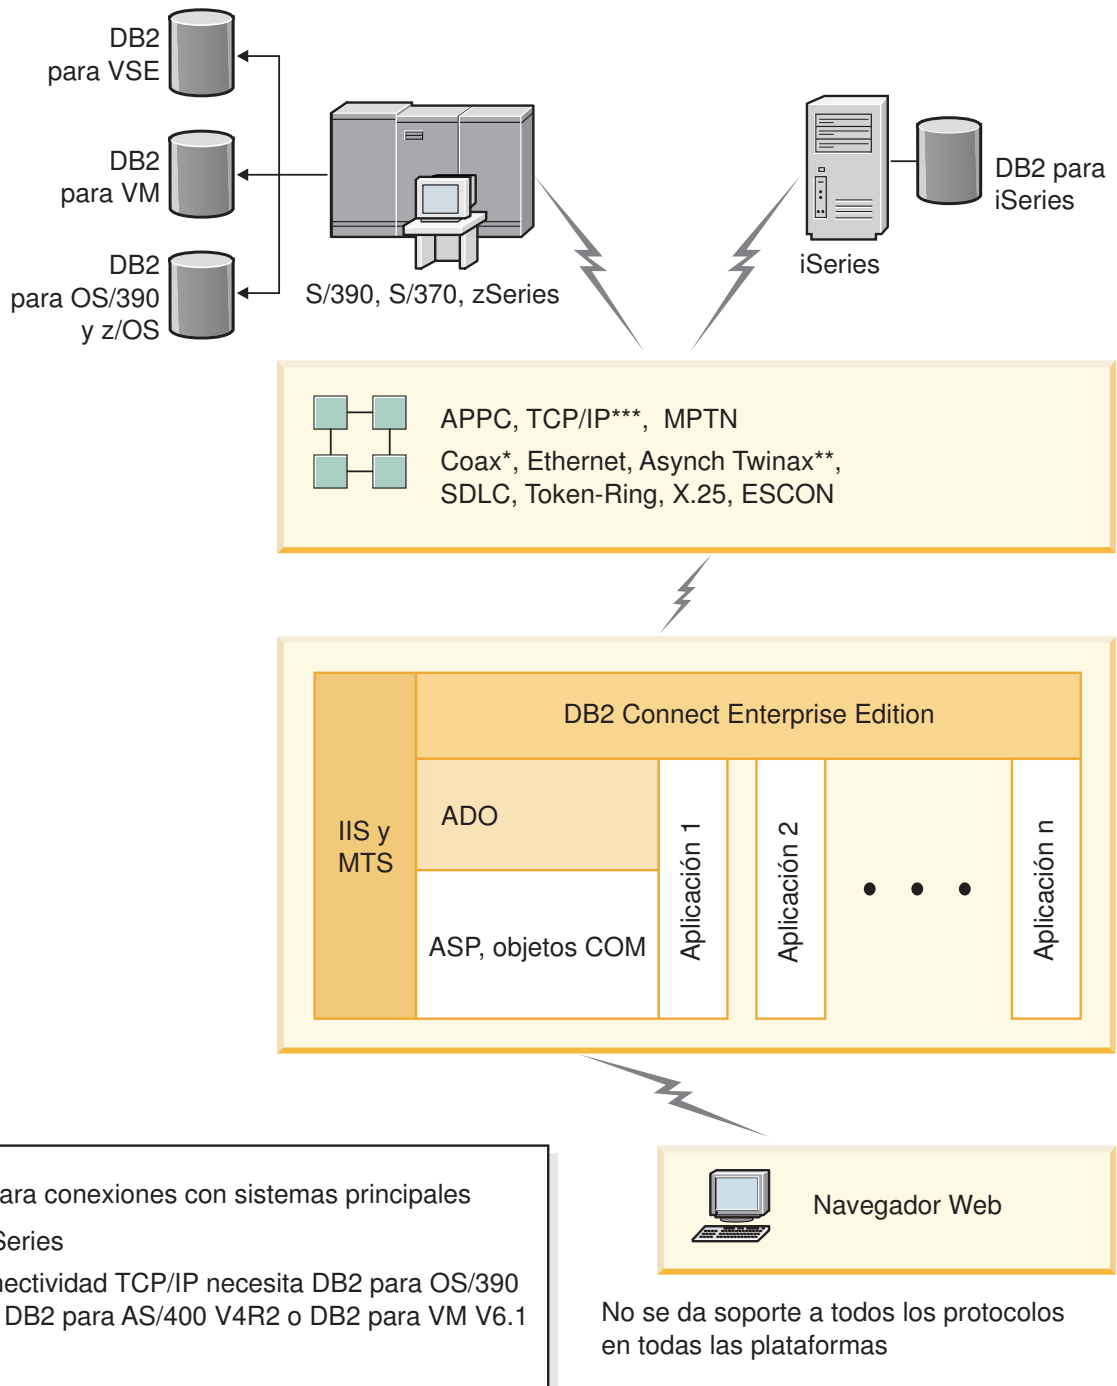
DB2 para VSE

DB2 para VM

DB2 para OS/390 y z/OS

S/390, S/370, zSeries

iSeries

DB2 para iSeries

APPC, TCP/IP***, MPTN
Coax*, Ethernet, Asynch Twinax**,
SDLC, Token-Ring, X.25, ESCON

DB2 Connect Enterprise Edition

IIS y MTS

ADO

ASP, objetos COM

Aplicación 1

Aplicación 2

• • •

Aplicación n

Navegador Web

ara conexiones con sistemas principales
Series
ectividad TCP/IP necesita DB2 para OS/390
DB2 para AS/400 V4R2 o DB2 para VM V6.1

No se da soporte a todos los protocolos en todas las plataformas